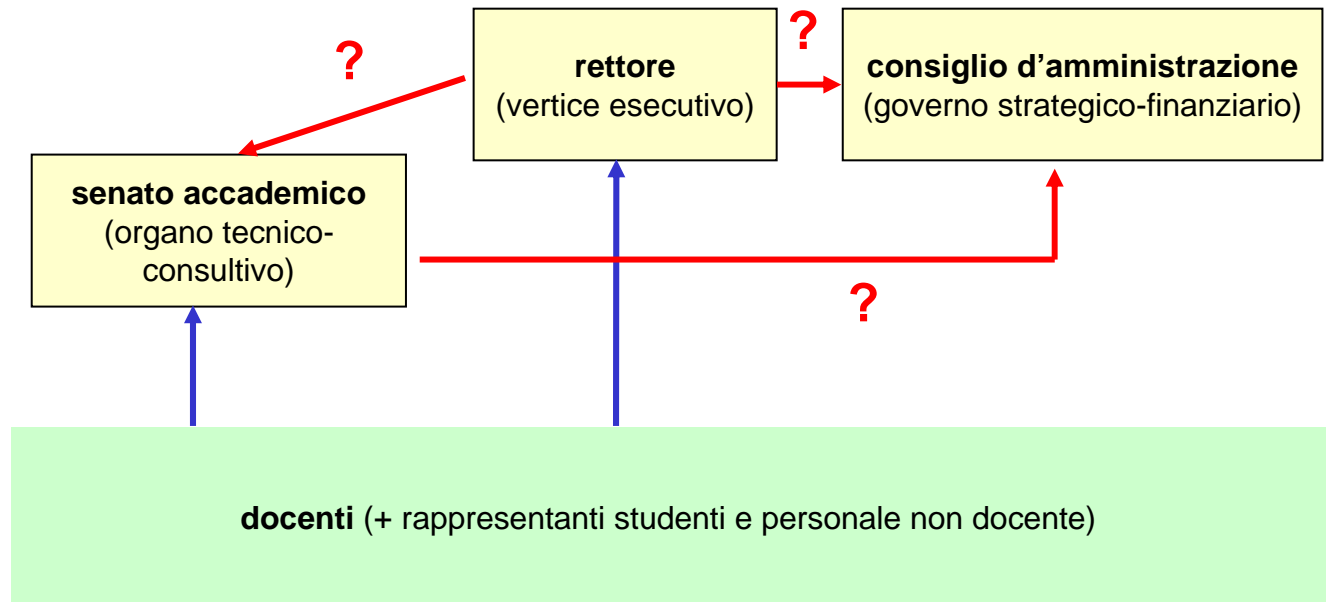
?

rettore
(vertice esecutivo)

?

consiglio d’amministrazione
(governo strategico-finanziario)

senato accademico
(organo tecnico-consultivo)

?

**docenti** (+ rappresentanti studenti e personale non docente)